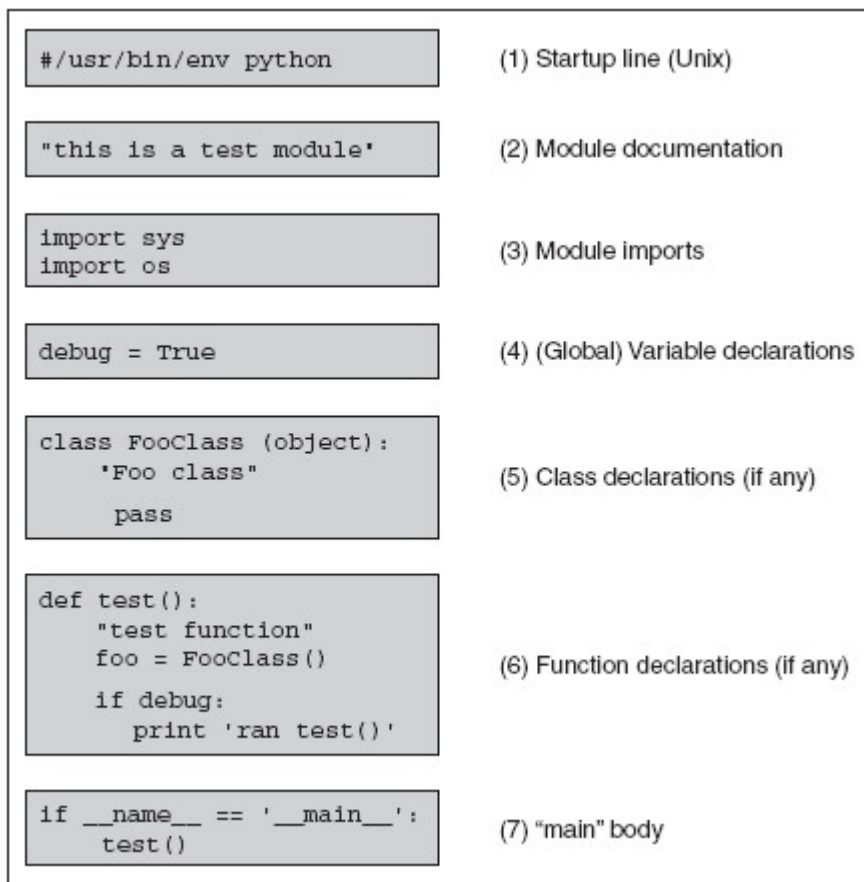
#/usr/bin/env python

(1) Startup line (Unix)

"this is a test module'

(2) Module documentation

import sys
import os

(3) Module imports

debug = True

(4) (Global) Variable declarations

class FooClass (object):
    'Foo class"
     pass

(5) Class declarations (if any)

def test():
    "test function"
    foo = FooClass()
    if debug:
      print 'ran test()'

(6) Function declarations (if any)

if __name__ == '__main__':
    test()

(7) "main" body